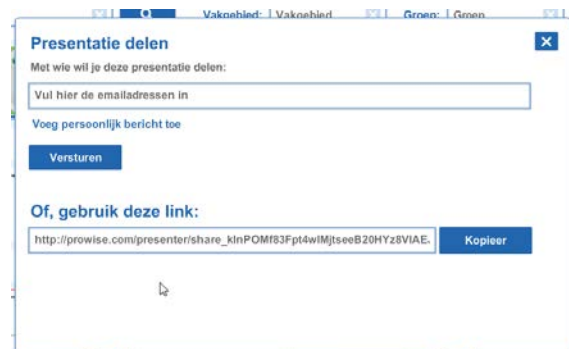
Vakgebied: Vakgebied Groep: Groep

Presentatie delen

Met wie wil je deze presentatie delen:

Vul hier de emailadressen in

Voeg persoonlijk bericht toe

Versturen

Of, gebruik deze link:

http://prowise.com/presenter/share_klnPOMf83Fpt4wIMjtseeB20HYz8VIAE.

Kopieer